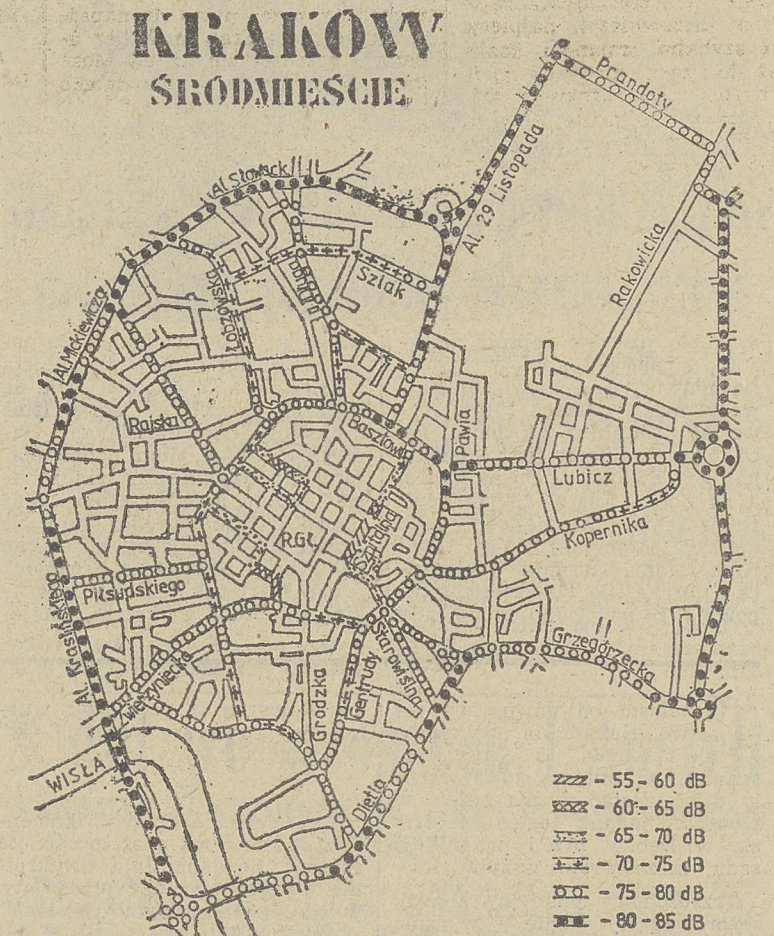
KRAKOW
ŚRODMIEŚCIE

Prandoty
Al. 29 Listopada
Al. Słowack
Szlak
Długa
Kobrowska
Al. Mickiewicza
Rakowicka
Rajska
Basztowa
Pawia
Lubicz
R.GŁ
Floriańska
Sienna
Kopernika
Piłsudskiego
Al. Krasińskiego
Zwierzyniecka
Grodzka
Gertrudy
Starowiślna
Grzegórzecka
WISŁA
Dietla

- 55 - 60 dB
- 60 - 65 dB
- 65 - 70 dB
- 70 - 75 dB
- 75 - 80 dB
- 80 - 85 dB